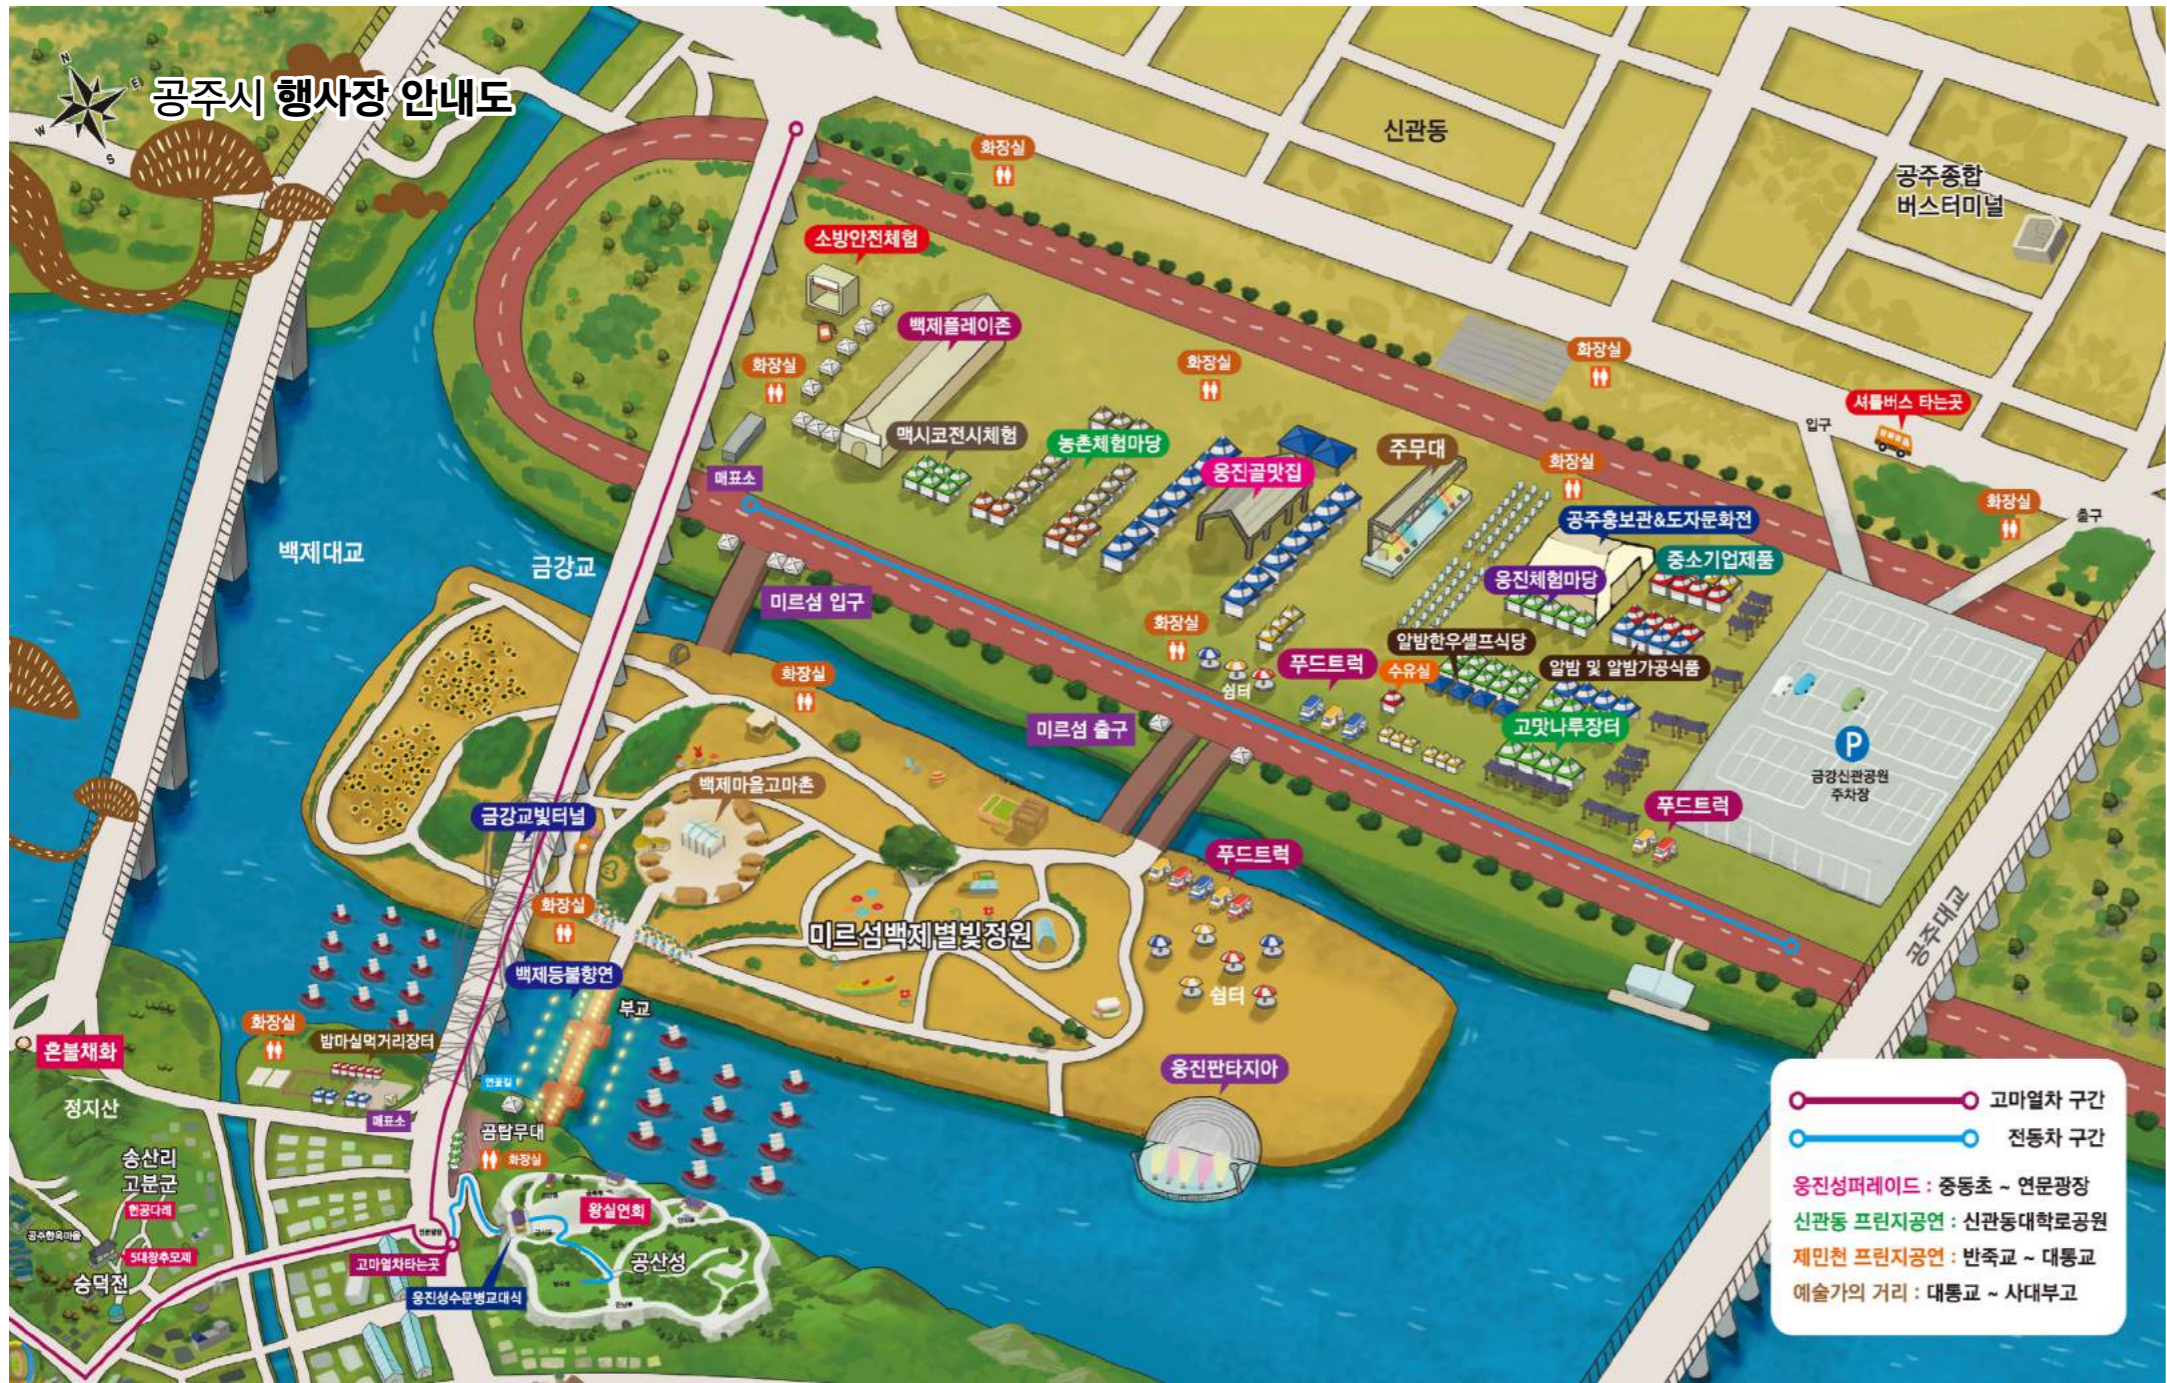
공주시 행사장 안내도

N
E
W
S

신관동
공주종합 버스터미널
화장실
소방안전체험
백제플레이존
화장실
화장실
화장실
셔틀버스 타는곳
입구
맥시코전시체험
농촌체험마당
웅진골맛집
주무대
화장실
화장실
출구
매표소
공주홍보관&도자문화전
중소기업제품
백제대교
금강교
미르섬 입구
웅진체험마당
화장실
알밤한우셀프식당
푸드트럭
수유실
알밤 및 알밤가공식품
쉼터
화장실
고맛나루장터
미르섬 출구
P
금강신관공원 주차장
푸드트럭
백제마을고마촌
금강교빛터널
푸드트럭
화장실
미르섬백제별빛정원
공주대교
백제등불향연
부교
쉼터
화장실
혼불채화
밤마실먹거리장터
웅진판타지아
정지산
매표소
곰탑무대
화장실
송산리 고분군
한공다례
왕실연회
5대왕추모제
공산성
고마열차타는곳
웅진성수문병교대식
송덕전

고마열차 구간
전동차 구간
웅진성퍼레이드 : 중동초 ~ 연문광장
신관동 프린지공연 : 신관동대학로공원
제민천 프린지공연 : 반죽교 ~ 대통교
예술가의 거리 : 대통교 ~ 사대부고